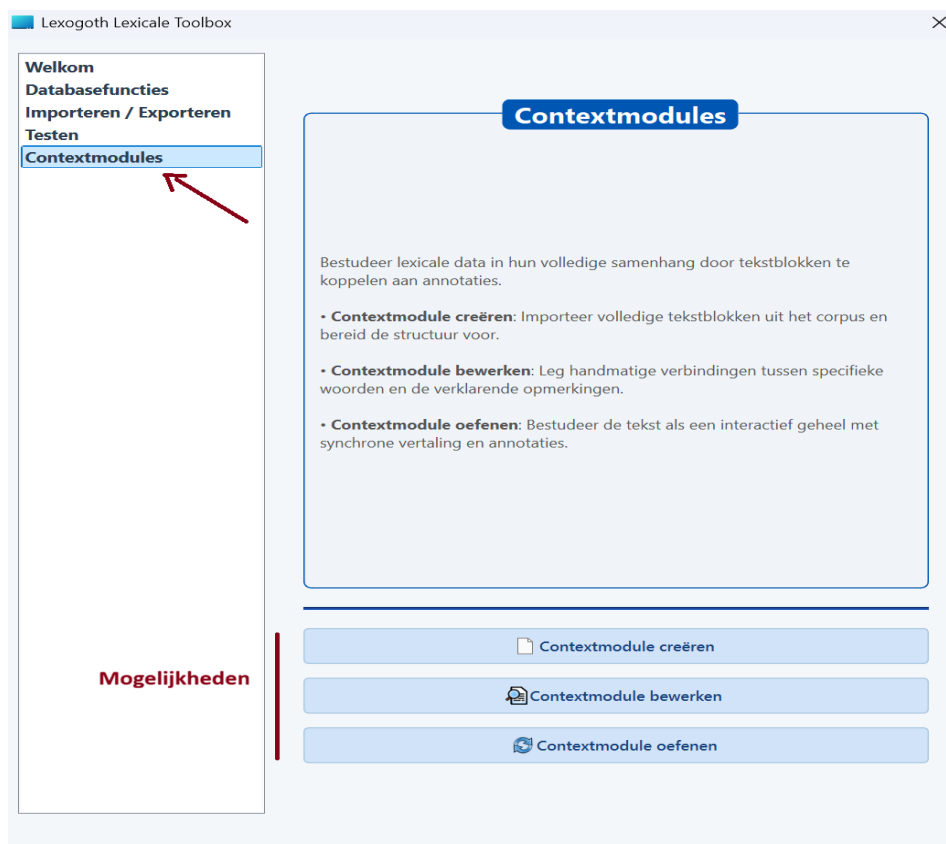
Lexogoth Lexicale Toolbox

Welkom
Databasefuncties
Importeren / Exporteren
Testen
Contextmodules

Contextmodules

Bestudeer lexicale data in hun volledige samenhang door tekstblokken te koppelen aan annotaties.

• **Contextmodule creëren**: Importeer volledige tekstblokken uit het corpus en bereid de structuur voor.

• **Contextmodule bewerken**: Leg handmatige verbindingen tussen specifieke woorden en de verklarende opmerkingen.

• **Contextmodule oefenen**: Bestudeer de tekst als een interactief geheel met synchrone vertaling en annotaties.

Mogelijkheden

Contextmodule creëren

Contextmodule bewerken

Contextmodule oefenen